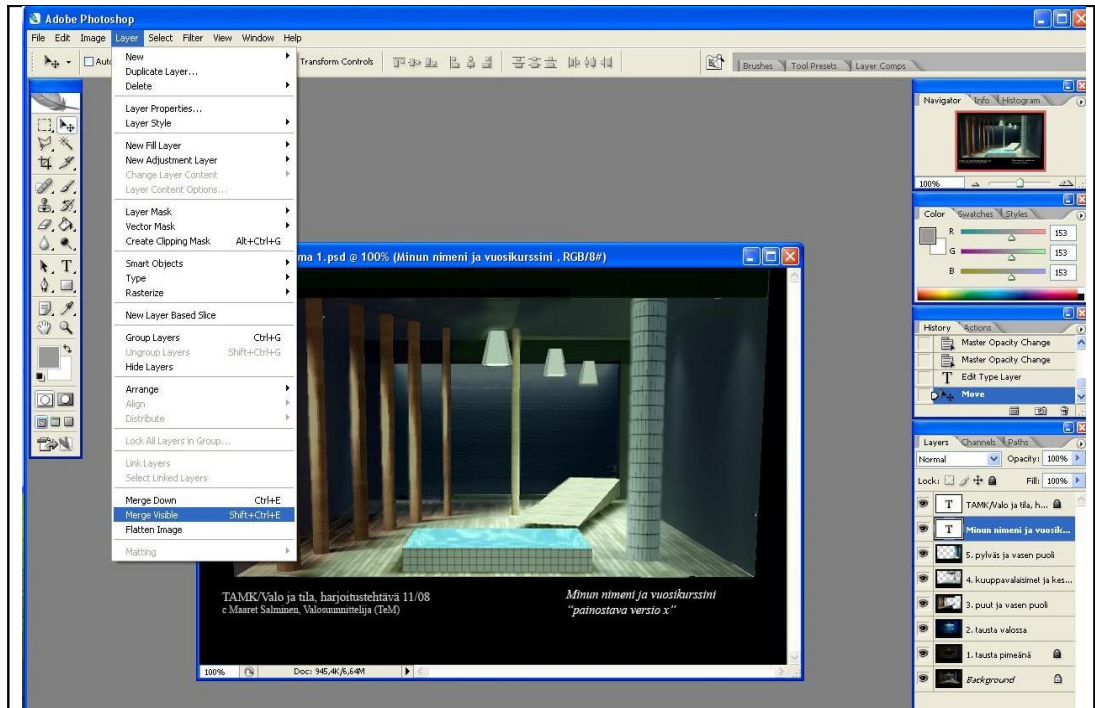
Adobe Photoshop

File Edit Image Layer Select Filter View Window Help

Auto

Transform Controls

Brushes Tool Presets Layer Comps

New
Duplicate Layer...
Delete

Layer Properties...
Layer Style

New Fill Layer
New Adjustment Layer
Change Layer Content
Layer Content Options...

Layer Mask
Vector Mask
Create Clipping Mask Alt+Ctrl+G

Smart Objects
Type
Rasterize

New Layer Based Slice

Group Layers Ctrl+G
Ungroup Layers Shift+Ctrl+G
Hide Layers

Arrange
Align
Distribute

Lock All Layers in Group...

Link Layers
Select Linked Layers

Merge Down Ctrl+E
Merge Visible Shift+Ctrl+E
Flatten Image

Matting

ma 1.psd @ 100% (Minun nimeni ja vuosikurssini , RGB/8#)

TAMK/Valo ja tila, harjoitustehtävä 11/08
c Maaret Salminen, Valosuunnittelija (TeM)

Minun nimeni ja vuosikurssini
"painostava versio x"

100% Doc: 945,4K/6,64M

Navigator Info Histogram

100%

Color Swatches Styles

R 153
G 153
B 153

History Actions

Master Opacity Change
Master Opacity Change
Edit Type Layer
Move

Layers Channels Paths

Normal Opacity: 100%

Lock: Fill: 100%

TAMK/Valo ja tila, h...
Minun nimeni ja vuosik...
5. pylväs ja vasen puoli
4. kuuppavalaisimet ja kes...
3. puut ja vasen puoli
2. tausta valossa
1. tausta pimeänä
Background